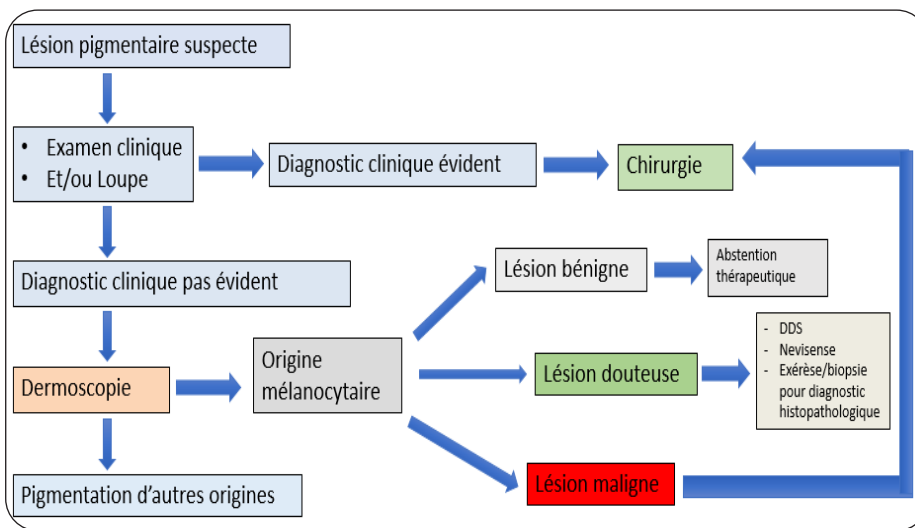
Lésion pigmentaire suspecte

- Examen clinique
- Et/ou Loupe

Diagnostic clinique évident

Chirurgie

Diagnostic clinique pas évident

Lésion bénigne

Abstention thérapeutique

- DDS
- Nevisense
- Exérèse/biopsie pour diagnostic histopathologique

Dermoscopie

Origine mélanocytaire

Lésion douteuse

Lésion maligne

Pigmentation d'autres origines